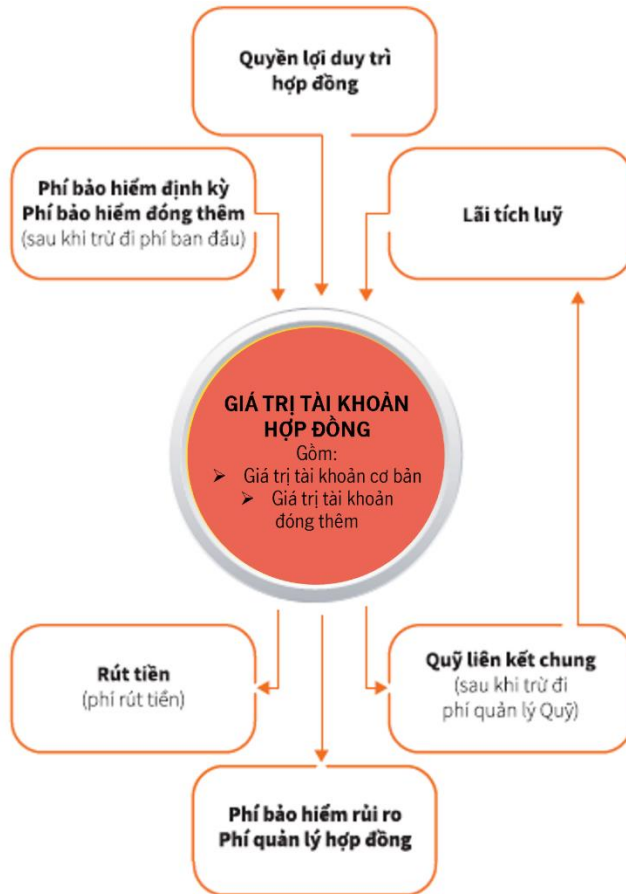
Quyền lợi duy trì hợp đồng

Phí bảo hiểm định kỳ
Phí bảo hiểm đóng thêm
(sau khi trừ đi phí ban đầu)

Lãi tích luỹ

GIÁ TRỊ TÀI KHOẢN HỢP ĐỒNG
Gồm:
➢ Giá trị tài khoản cơ bản
➢ Giá trị tài khoản đóng thêm

Rút tiền
(phí rút tiền)

Quỹ liên kết chung
(sau khi trừ đi phí quản lý Quỹ)

Phí bảo hiểm rủi ro
Phí quản lý hợp đồng